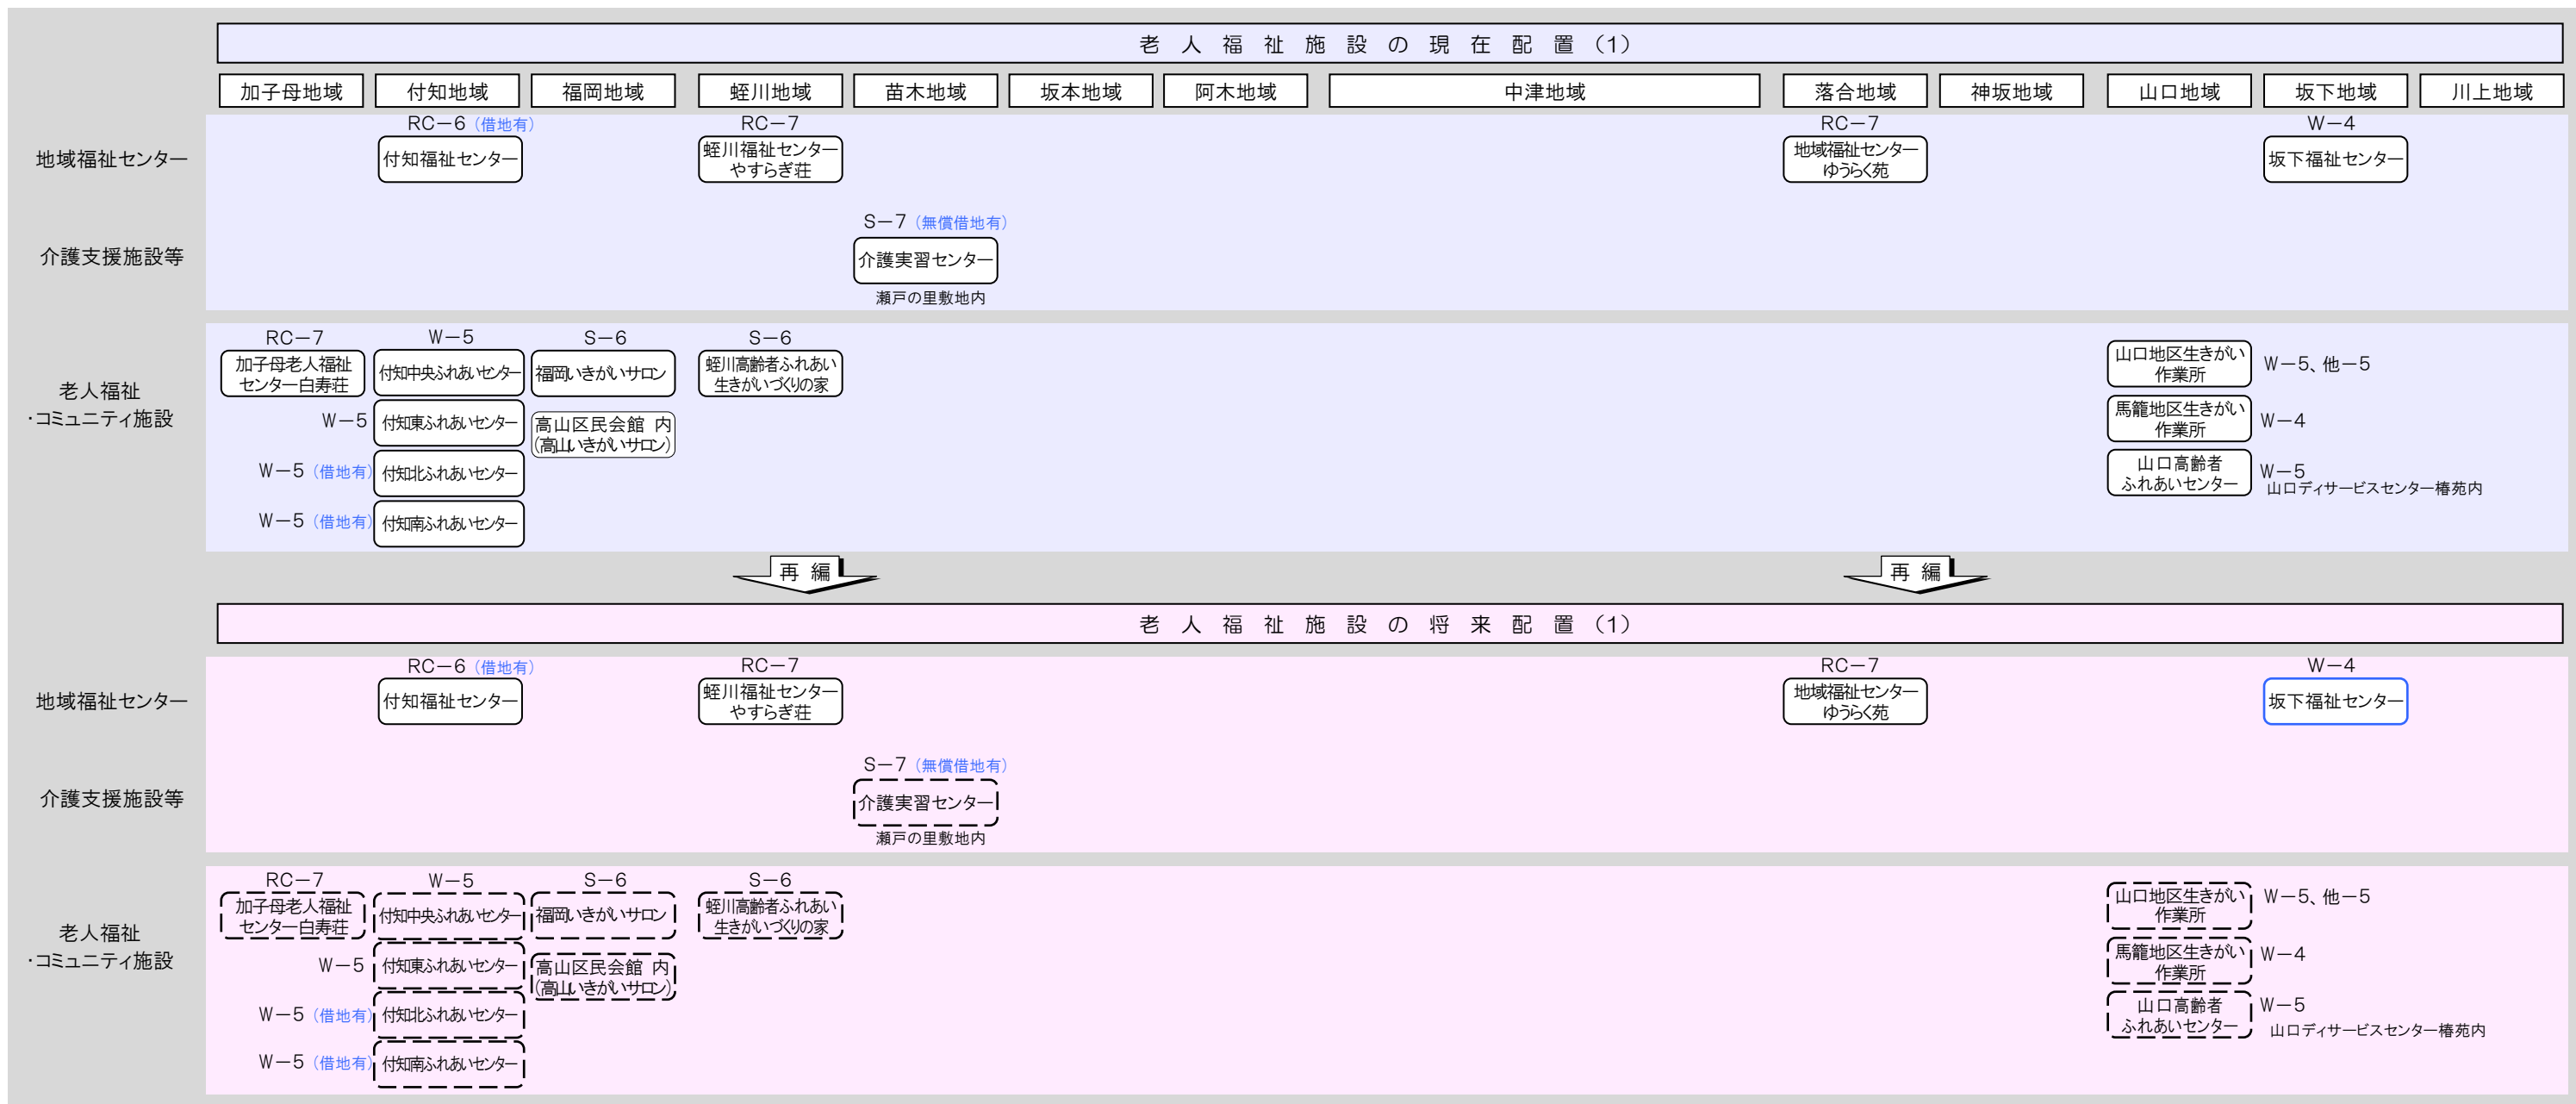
老 人 福 祉 施 設 の 現 在 配 置 (1)

加子母地域 付知地域 福岡地域 蛭川地域 苗木地域 坂本地域 阿木地域 中津地域 落合地域 神坂地域 山口地域 坂下地域 川上地域

地域福祉センター

RC−6 (借地有)
付知福祉センター

RC−7
蛭川福祉センター やすらぎ荘

RC−7
地域福祉センター ゆうらく苑

W−4
坂下福祉センター

介護支援施設等

S−7 (無償借地有)
介護実習センター
瀬戸の里敷地内

老人福祉・コミュニティ施設

RC−7
加子母老人福祉センター白寿荘

W−5
付知中央ふれあいセンター

S−6
福岡いきがいサロン

S−6
蛭川高齢者ふれあい生きがいづくりの家

W−5
付知東ふれあいセンター

高山区民会館 内 (高山いきがいサロン)

W−5 (借地有)
付知北ふれあいセンター

W−5 (借地有)
付知南ふれあいセンター

山口地区生きがい作業所 W−5、他−5

馬籠地区生きがい作業所 W−4

山口高齢者ふれあいセンター W−5
山口ディサービスセンター椿苑内

再 編

再 編

老 人 福 祉 施 設 の 将 来 配 置 (1)

地域福祉センター

RC−6 (借地有)
付知福祉センター

RC−7
蛭川福祉センター やすらぎ荘

RC−7
地域福祉センター ゆうらく苑

W−4
坂下福祉センター

介護支援施設等

S−7 (無償借地有)
介護実習センター
瀬戸の里敷地内

老人福祉・コミュニティ施設

RC−7
加子母老人福祉センター白寿荘

W−5
付知中央ふれあいセンター

S−6
福岡いきがいサロン

S−6
蛭川高齢者ふれあい生きがいづくりの家

W−5
付知東ふれあいセンター

高山区民会館 内 (高山いきがいサロン)

W−5 (借地有)
付知北ふれあいセンター

W−5 (借地有)
付知南ふれあいセンター

山口地区生きがい作業所 W−5、他−5

馬籠地区生きがい作業所 W−4

山口高齢者ふれあいセンター W−5
山口ディサービスセンター椿苑内